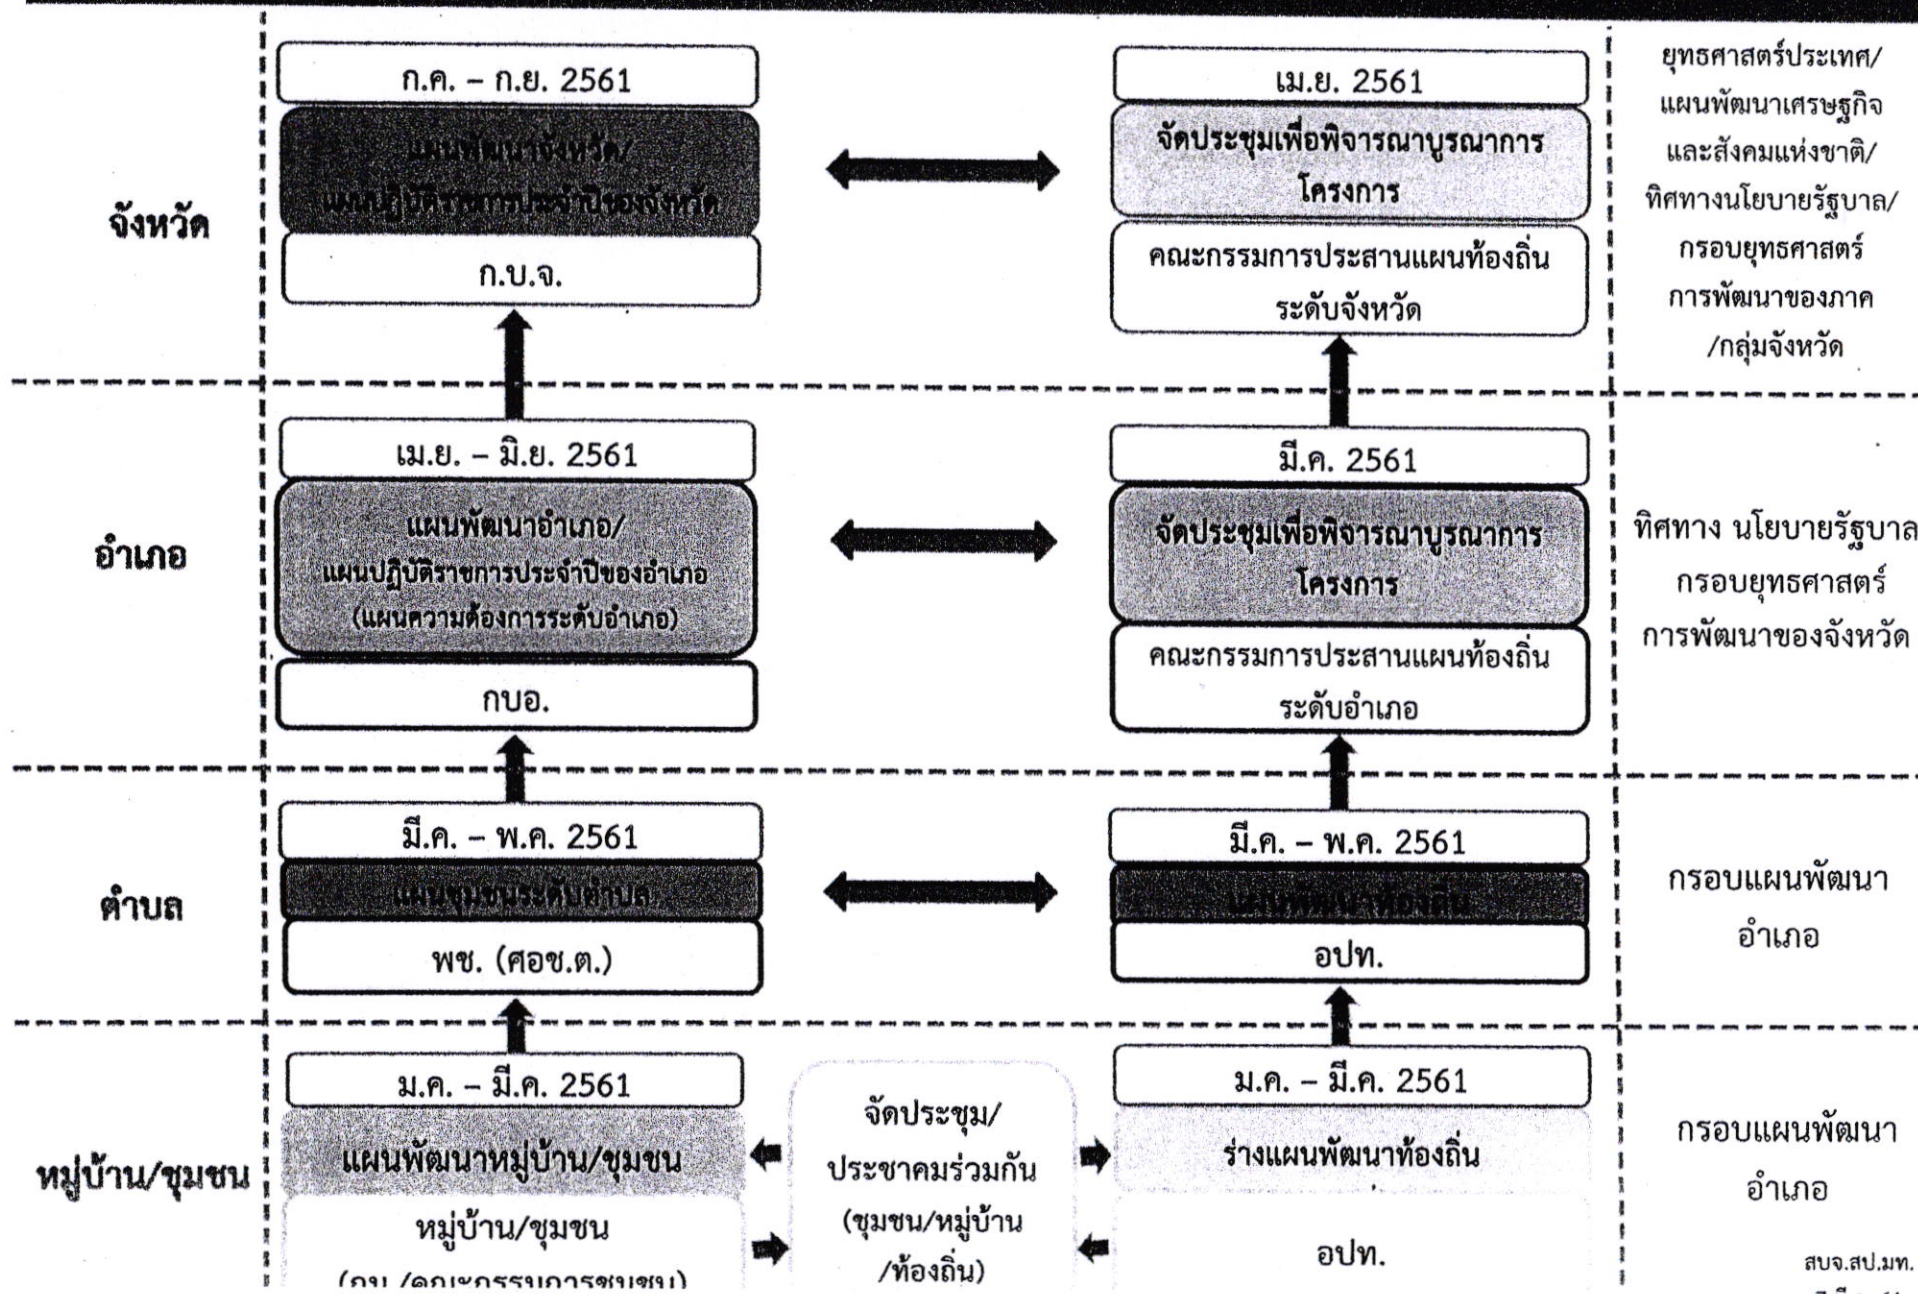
ก.ค. – ก.ย. 2561

แผนพัฒนาจังหวัด/ แผนปฏิบัติราชการประจำปีของจังหวัด

ก.บ.จ.

จังหวัด

เม.ย. 2561

จัดประชุมเพื่อพิจารณาบูรณาการโครงการ

คณะกรรมการประสานแผนท้องถิ่นระดับจังหวัด

ยุทธศาสตร์ประเทศ/ แผนพัฒนาเศรษฐกิจและสังคมแห่งชาติ/ ทิศทางนโยบายรัฐบาล/ กรอบยุทธศาสตร์การพัฒนาของภาค /กลุ่มจังหวัด

อำเภอ

เม.ย. – มิ.ย. 2561

แผนพัฒนาอำเภอ/ แผนปฏิบัติราชการประจำปีของอำเภอ (แผนความต้องการระดับอำเภอ)

กบอ.

มี.ค. 2561

จัดประชุมเพื่อพิจารณาบูรณาการโครงการ

คณะกรรมการประสานแผนท้องถิ่นระดับอำเภอ

ทิศทาง นโยบายรัฐบาล กรอบยุทธศาสตร์การพัฒนาของจังหวัด

ตำบล

มี.ค. – พ.ค. 2561

แผนชุมชนระดับตำบล

พช. (ศอช.ต.)

มี.ค. – พ.ค. 2561

แผนพัฒนาท้องถิ่น

อปท.

กรอบแผนพัฒนาอำเภอ

หมู่บ้าน/ชุมชน

ม.ค. – มี.ค. 2561

แผนพัฒนาหมู่บ้าน/ชุมชน

หมู่บ้าน/ชุมชน (กม./คณะกรรมการชุมชน)

จัดประชุม/ ประชาคมร่วมกัน (ชุมชน/หมู่บ้าน /ท้องถิ่น)

ม.ค. – มี.ค. 2561

ร่างแผนพัฒนาท้องถิ่น

อปท.

กรอบแผนพัฒนาอำเภอ

สบจ.สป.มท.
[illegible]